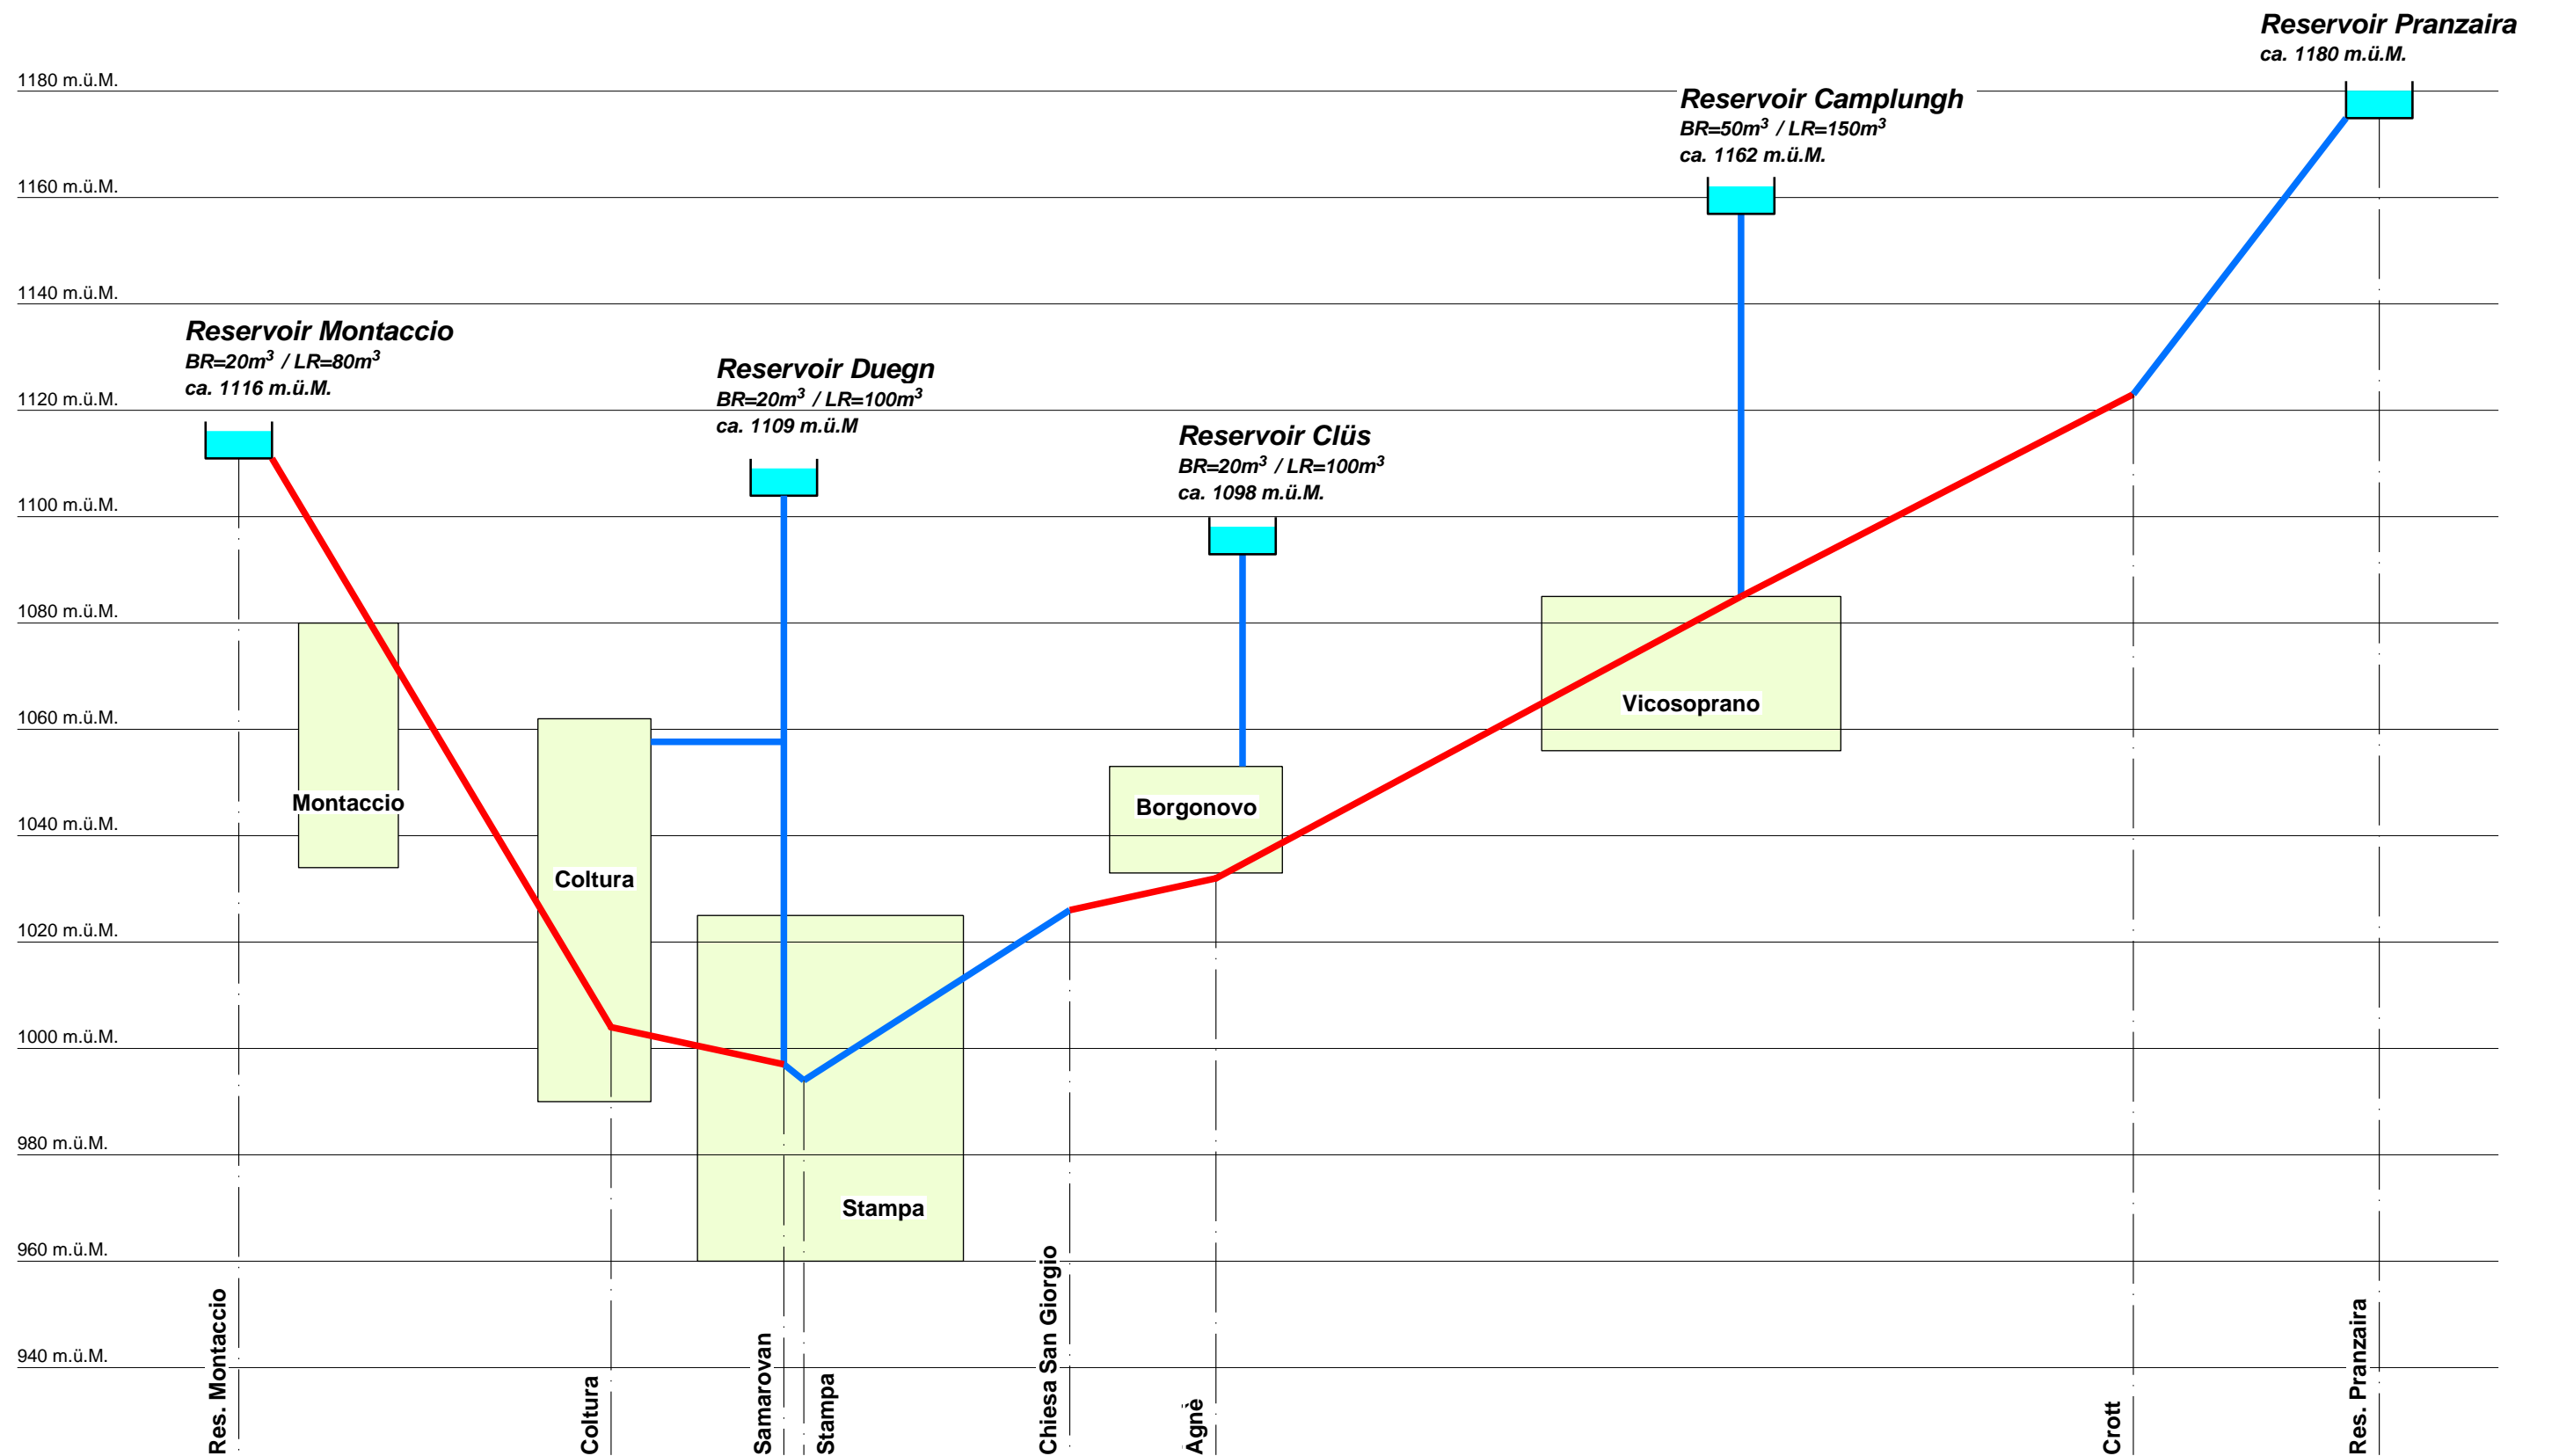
Reservoir Pranzaira
ca. 1180 m.ü.M.

1180 m.ü.M.

Reservoir Camplungh
BR=50m$^3$ / LR=150m$^3$
ca. 1162 m.ü.M.

1160 m.ü.M.

1140 m.ü.M.

Reservoir Montaccio
BR=20m$^3$ / LR=80m$^3$
ca. 1116 m.ü.M.

Reservoir Duegn
BR=20m$^3$ / LR=100m$^3$
ca. 1109 m.ü.M

1120 m.ü.M.

Reservoir Clüs
BR=20m$^3$ / LR=100m$^3$
ca. 1098 m.ü.M.

1100 m.ü.M.

1080 m.ü.M.

1060 m.ü.M.

Vicosoprano

Montaccio

Borgonovo

1040 m.ü.M.

Coltura

1020 m.ü.M.

1000 m.ü.M.

980 m.ü.M.

Stampa

960 m.ü.M.

940 m.ü.M.

Res. Montaccio
Coltura
Samarovan
Stampa
Chiesa San Giorgio
Agnè
Crott
Res. Pranzaira